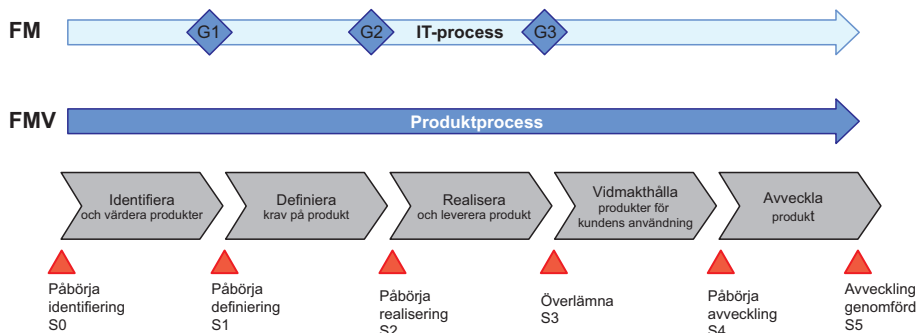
FM

G1

G2

IT-process

G3

FMV

Produktprocess

Identifiera och värdera produkter

Definiera krav på produkt

Realisera och leverera produkt

Vidmakthålla produkter för kundens användning

Avveckla produkt

Påbörja identifiering S0

Påbörja definiering S1

Påbörja realisering S2

Överlämna S3

Påbörja avveckling S4

Avveckling genomförd S5